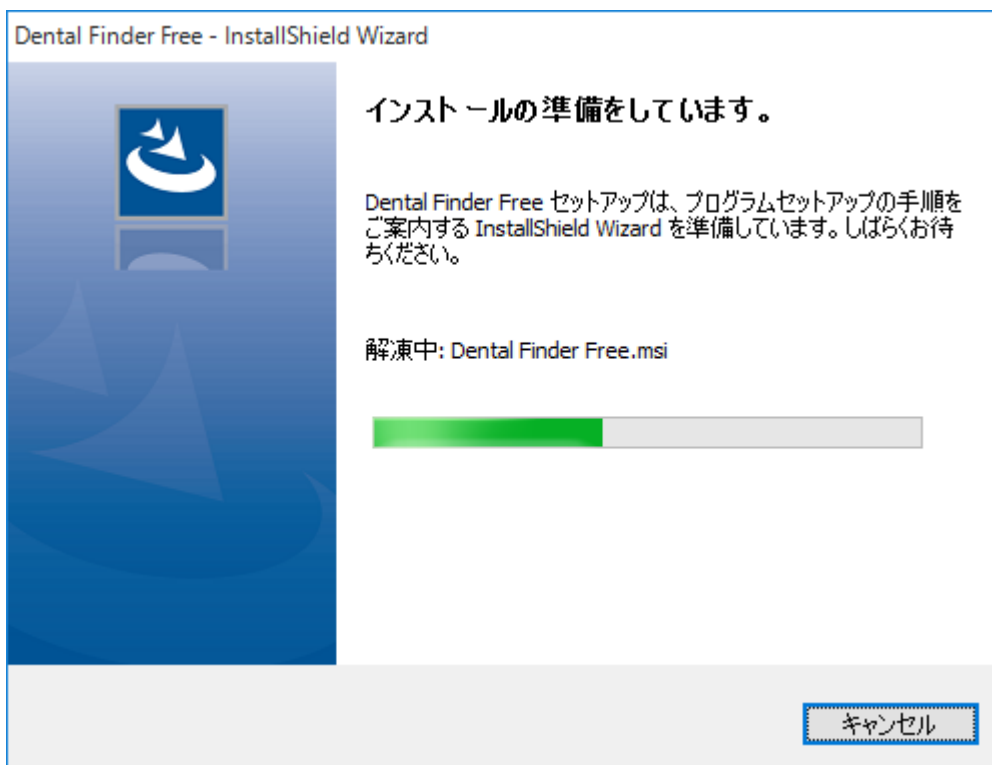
Dental Finder Free - InstallShield Wizard

インストールの準備をしています。

Dental Finder Free セットアップは、プログラムセットアップの手順をご案内する InstallShield Wizard を準備しています。しばらくお待ちください。

解凍中: Dental Finder Free.msi

キャンセル